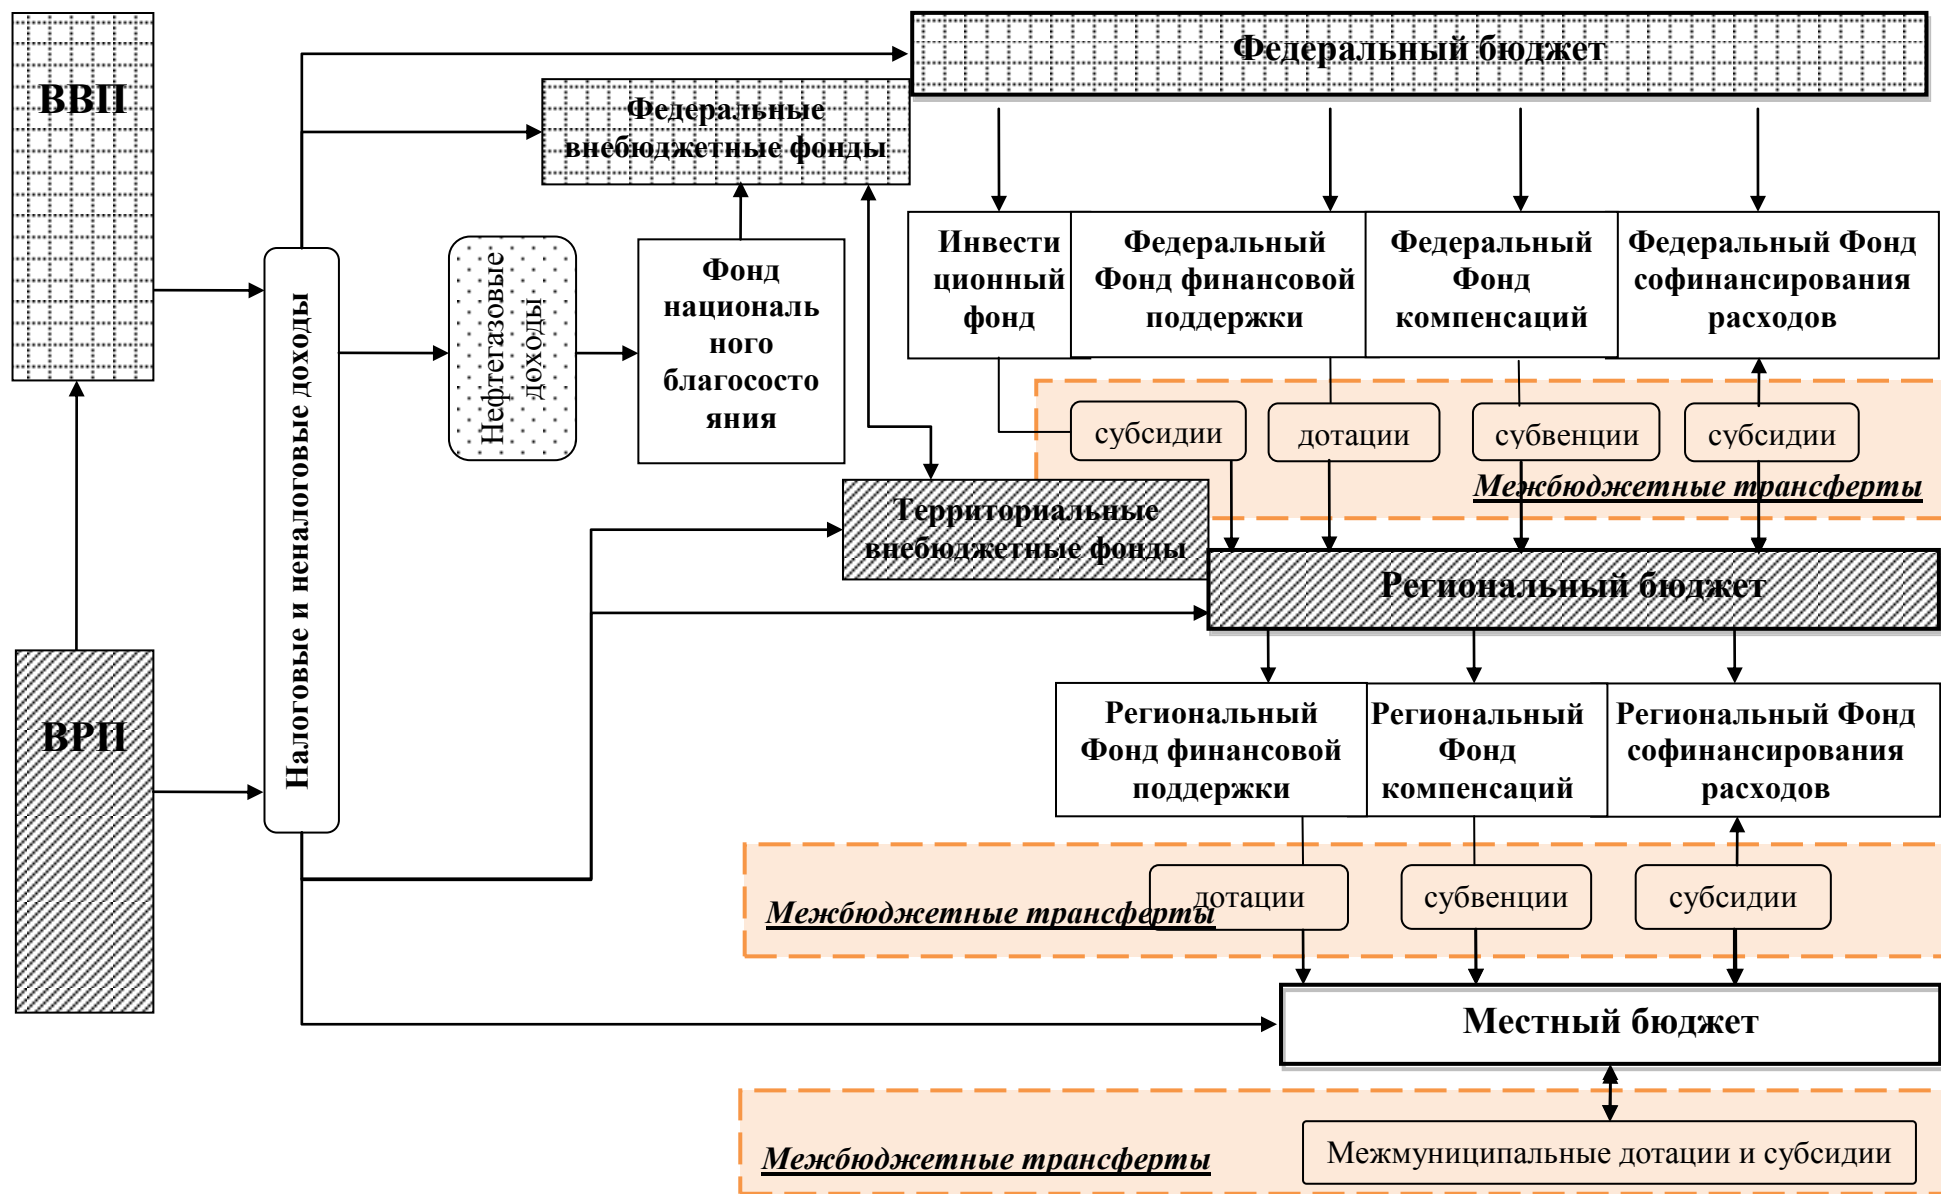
ВВП

Федеральный бюджет

Федеральные внебюджетные фонды

Налоговые и неналоговые доходы

Нефтегазовые доходы

Фонд национального благосостояния

Инвестиционный фонд

Федеральный Фонд финансовой поддержки

Федеральный Фонд компенсаций

Федеральный Фонд софинансирования расходов

субсидии

дотации

субвенции

субсидии

Межбюджетные трансферты

Территориальные внебюджетные фонды

Региональный бюджет

ВРП

Региональный Фонд финансовой поддержки

Региональный Фонд компенсаций

Региональный Фонд софинансирования расходов

дотации

субвенции

субсидии

Межбюджетные трансферты

Местный бюджет

Межбюджетные трансферты

Межмуниципальные дотации и субсидии